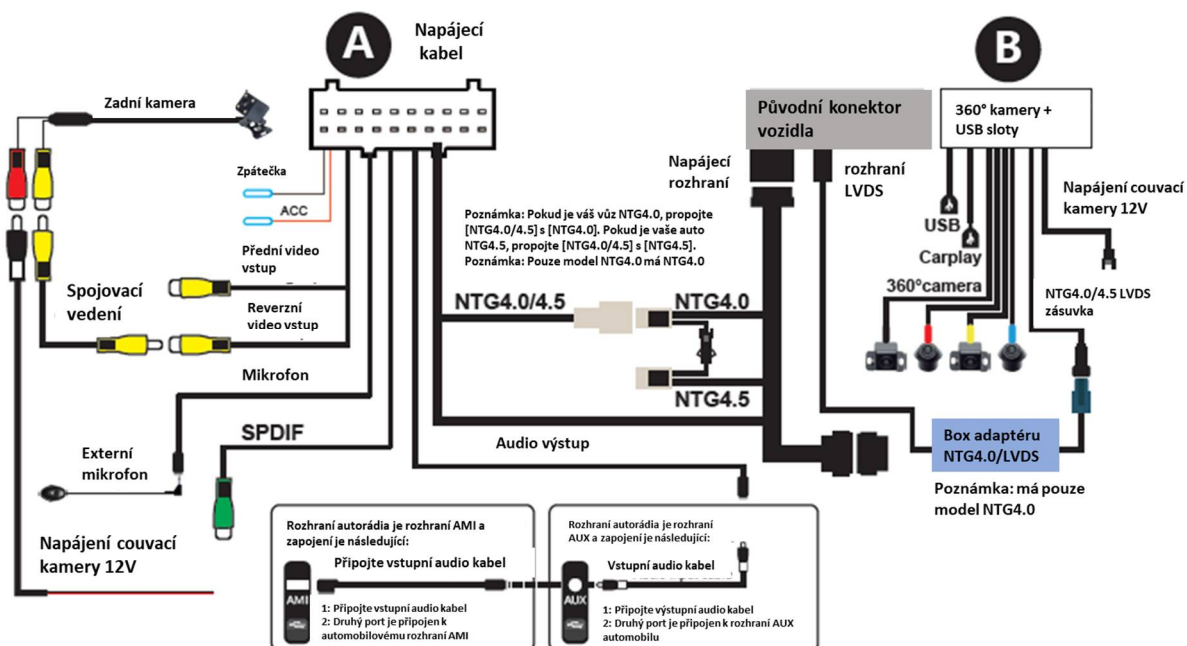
A

Napájecí kabel

Zadní kamera

Zpátečka

ACC

Přední video vstup

Spojovací vedení

Reverzní video vstup

Mikrofon

Externí mikrofon

SPDIF

Napájení couvací kamery 12V

Audio výstup

Poznámka: Pokud je váš vůz NTG4.0, propojte [NTG4.0/4.5] s [NTG4.0]. Pokud je vaše auto NTG4.5, propojte [NTG4.0/4.5] s [NTG4.5].
Poznámka: Pouze model NTG4.0 má NTG4.0

NTG4.0/4.5

NTG4.0

NTG4.5

Napájecí rozhraní

Původní konektor vozidla

rozhraní LVDS

B

360° kamery + USB sloty

USB

Carplay

360°camera

Napájení couvací kamery 12V

NTG4.0/4.5 LVDS zásuvka

Box adaptéru NTG4.0/LVDS

Poznámka: má pouze model NTG4.0

Rozhraní autorádia je rozhraní AMI a zapojení je následující:

Připojte vstupní audio kabel

AMI

1: Připojte vstupní audio kabel
2: Druhý port je připojen k automobilovému rozhraní AMI

Rozhraní autorádia je rozhraní AUX a zapojení je následující:

Vstupní audio kabel

AUX

1: Připojte výstupní audio kabel
2: Druhý port je připojen k rozhraní AUX automobilu